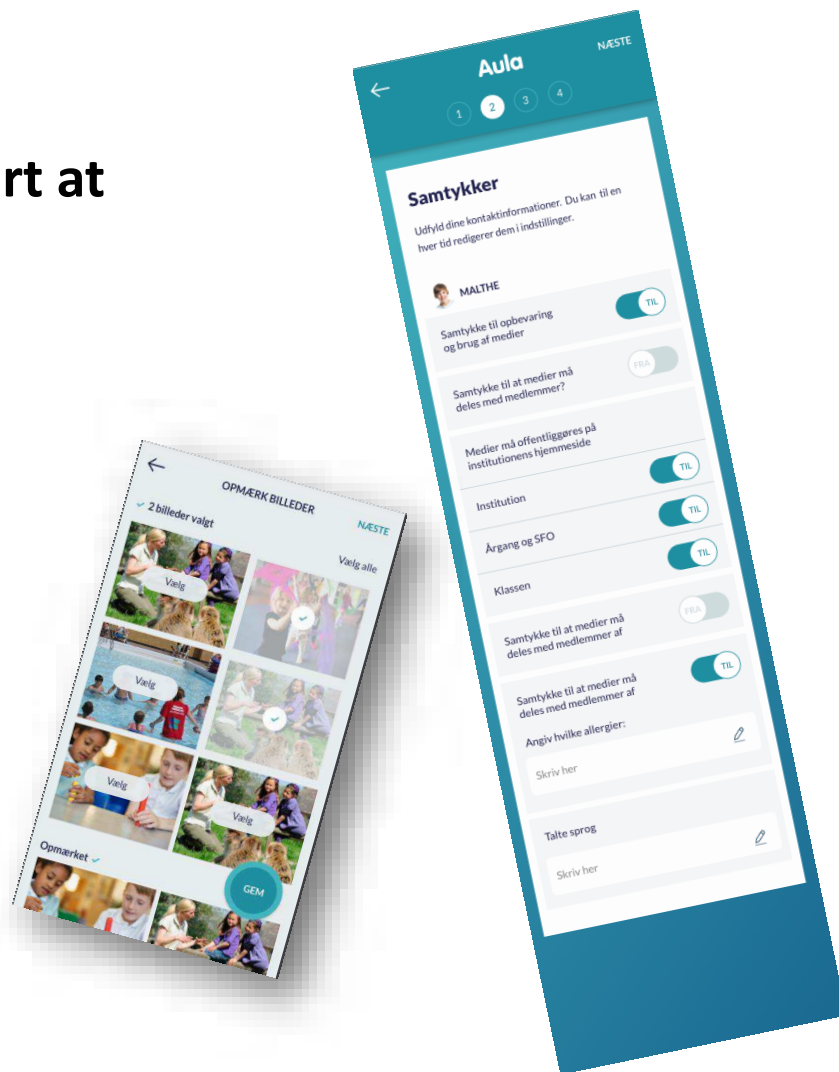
rt at

Aula
NÆSTE
1 2 3 4

Samtykker
Udfyld dine kontaktinformationer. Du kan til en hver tid redigerer dem i indstillinger.

MALTHE
Samtykke til opbevaring og brug af medier
TIL
Samtykke til at medier må deles med medlemmer?
FRA
Medier må offentliggøres på institutionens hjemmeside
Institution
TIL
Årgang og SFO
TIL
Klassen
TIL
Samtykke til at medier må deles med medlemmer af
FRA
Samtykke til at medier må deles med medlemmer af
TIL
Angiv hvilke allergier:
Skriv her
Talte sprog
Skriv her

OPMÆRK BILLEDER
2 billeder valgt
NÆSTE
Vælg alle
Vælg
Vælg
Vælg
Vælg
Opmærket
GEM